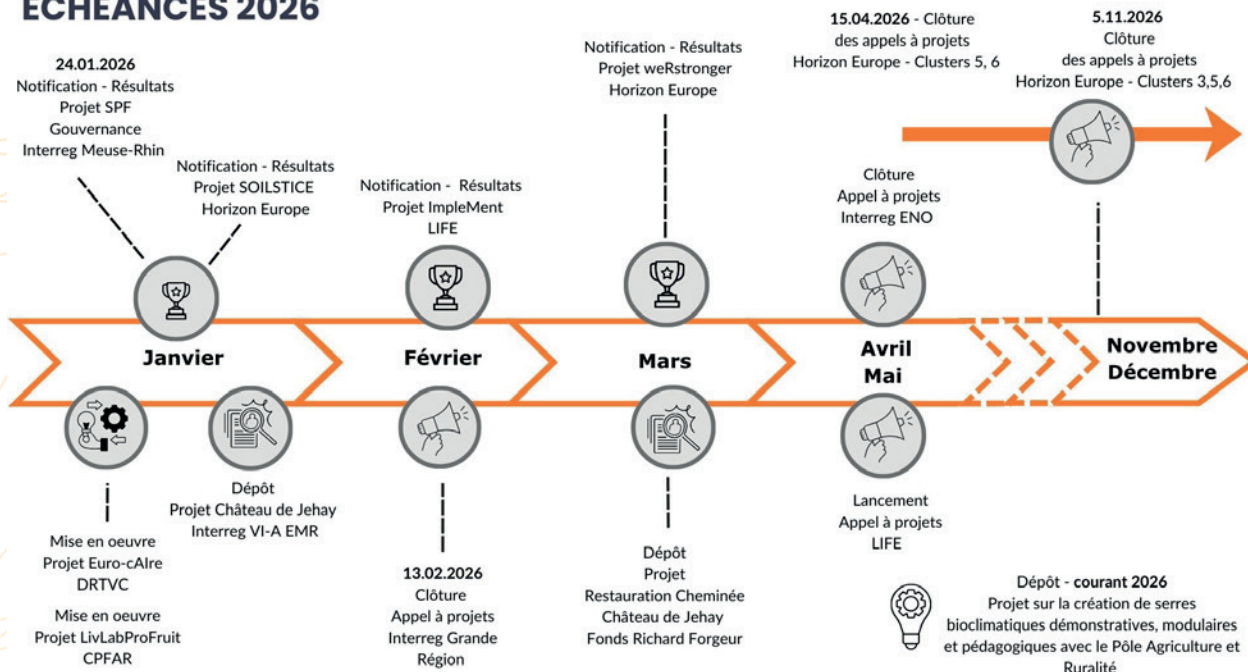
ÉCHÉANCES 2026

24.01.2026
Notification - Résultats
Projet SPF
Gouvernance
Interreg Meuse-Rhin

Notification - Résultats
Projet SOILSTICE
Horizon Europe

Notification - Résultats
Projet ImpleMent
LIFE

Notification - Résultats
Projet weRstronger
Horizon Europe

15.04.2026 - Clôture
des appels à projets
Horizon Europe - Clusters 5, 6

5.11.2026
Clôture
des appels à projets
Horizon Europe - Clusters 3,5,6

Clôture
Appel à projets
Interreg ENO

Janvier

Février

Mars

Avril
Mai

Novembre
Décembre

Dépôt
Projet Château de Jehay
Interreg VI-A EMR

Mise en oeuvre
Projet Euro-cAIre
DRTVC

Mise en oeuvre
Projet LivLabProFruit
CPFAR

13.02.2026
Clôture
Appel à projets
Interreg Grande
Région

Dépôt
Projet
Restauration Cheminée
Château de Jehay
Fonds Richard Forgeur

Lancement
Appel à projets
LIFE

Dépôt - courant 2026
Projet sur la création de serres bioclimatiques démonstratives, modulaires et pédagogiques avec le Pôle Agriculture et Ruralité